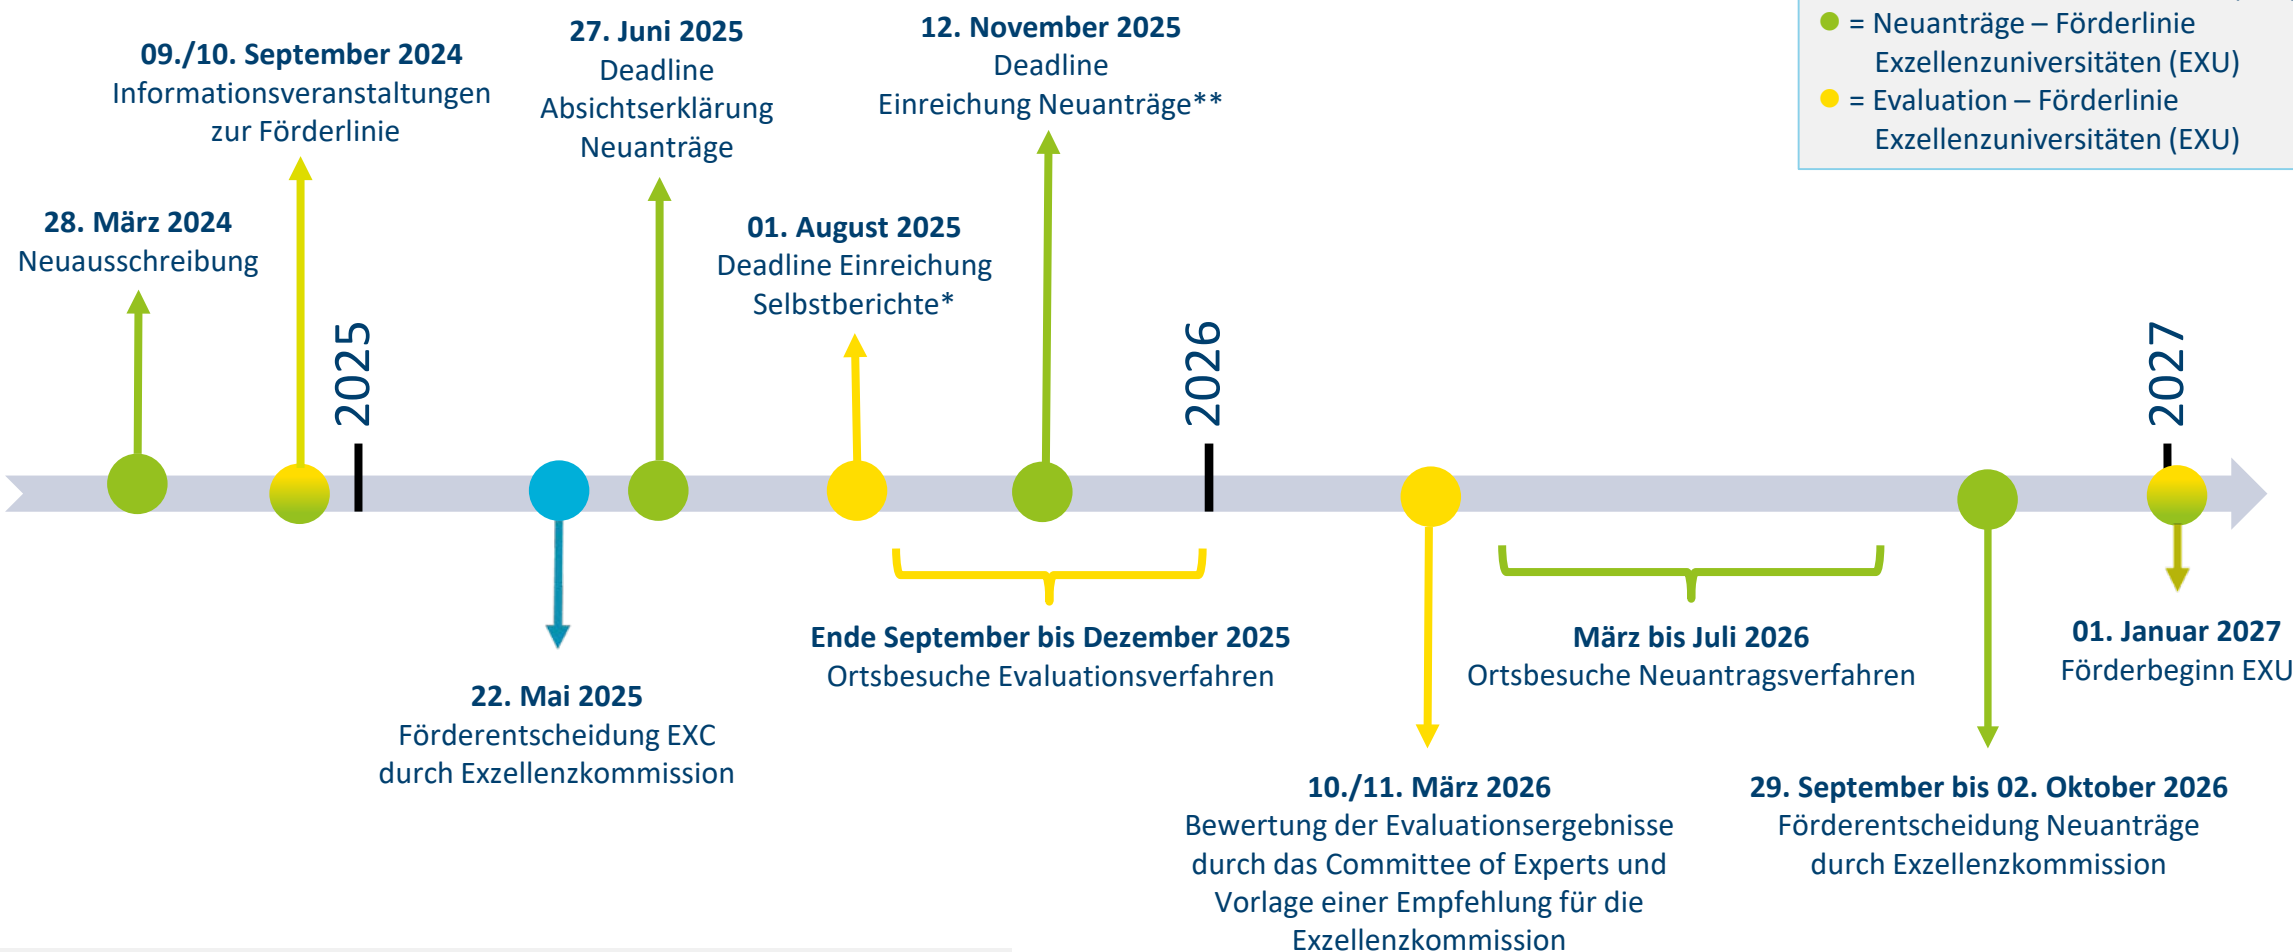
= Neuanträge – Förderlinie Exzellenzuniversitäten (EXU)
= Evaluation – Förderlinie Exzellenzuniversitäten (EXU)

09./10. September 2024
Informationsveranstaltungen zur Förderlinie

27. Juni 2025
Deadline Absichtserklärung Neuanträge

12. November 2025
Deadline Einreichung Neuanträge**

28. März 2024
Neuausschreibung

01. August 2025
Deadline Einreichung Selbstberichte*

2025

2026

2027

22. Mai 2025
Förderentscheidung EXC durch Exzellenzkommission

Ende September bis Dezember 2025
Ortsbesuche Evaluationsverfahren

März bis Juli 2026
Ortsbesuche Neuantragsverfahren

01. Januar 2027
Förderbeginn EXU

10./11. März 2026
Bewertung der Evaluationsergebnisse durch das Committee of Experts und Vorlage einer Empfehlung für die Exzellenzkommission

29. September bis 02. Oktober 2026
Förderentscheidung Neuanträge durch Exzellenzkommission